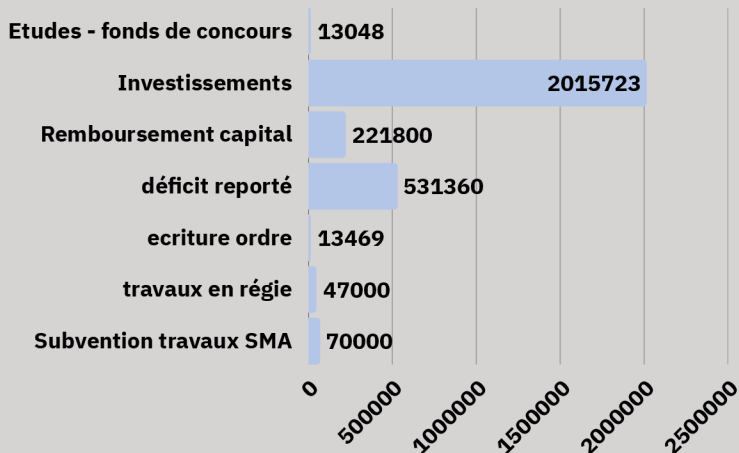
Etudes - fonds de concours 13048
Investissements 2015723
Remboursement capital 221800
déficit reporté 531360
ecriture ordre 13469
travaux en régie 47000
Subvention travaux SMA 70000

0
500000
1000000
1500000
2000000
2500000